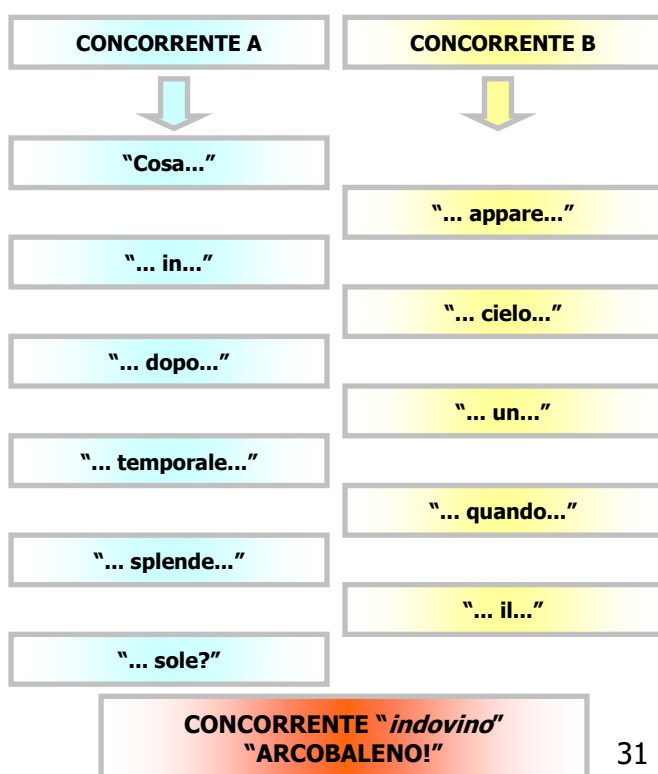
CONCORRENTE A

CONCORRENTE B

"Cosa..."

"... appare..."

"... in..."

"... cielo..."

"... dopo..."

"... un..."

"... temporale..."

"... quando..."

"... splende..."

"... il..."

"... sole?"

CONCORRENTE "*indovino*"
"ARCOBALENO!"

31